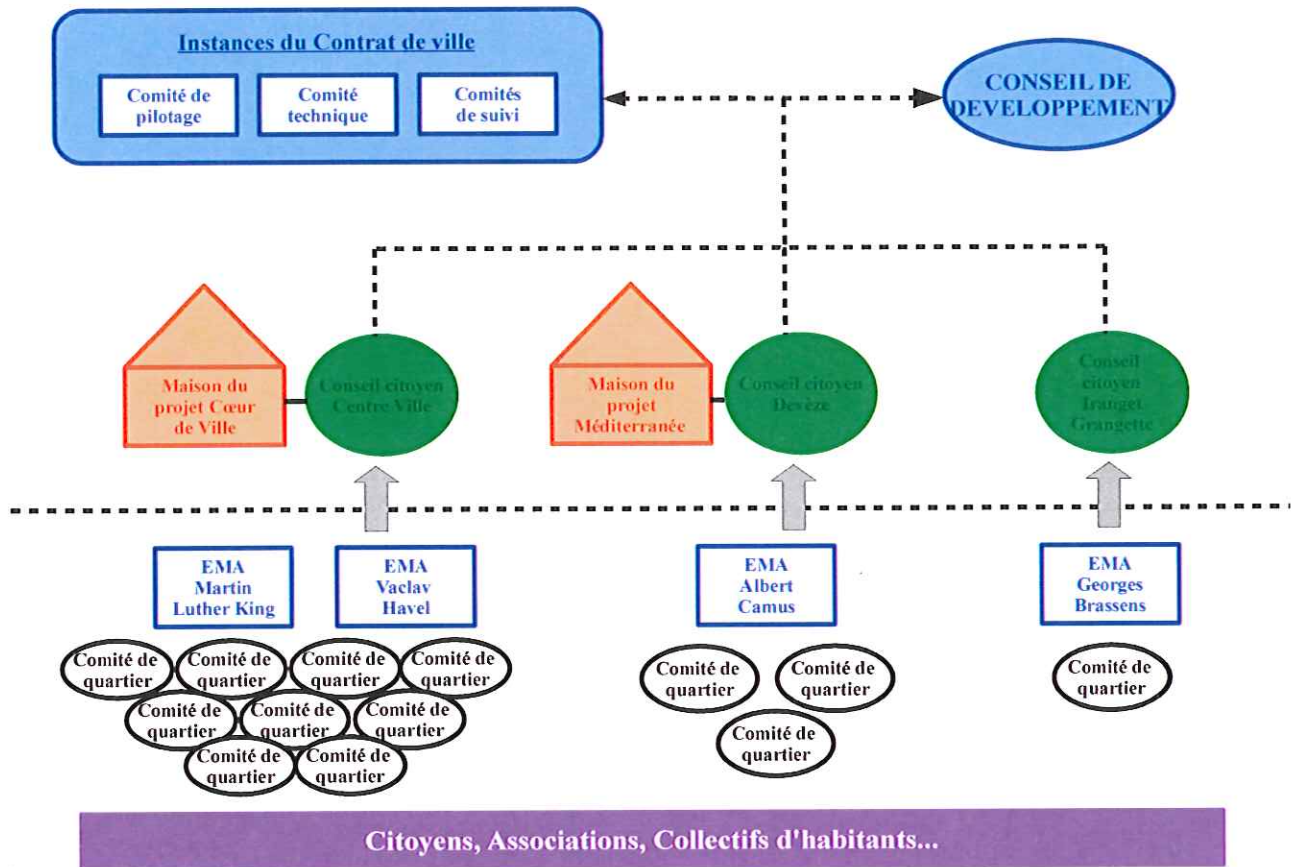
Instances du Contrat de ville

Comité de pilotage

Comité technique

Comités de suivi

CONSEIL DE DEVELOPPEMENT

Maison du projet Cœur de Ville

Conseil citoyen Centre Ville

Maison du projet Méditerranée

Conseil citoyen Devèze

Conseil citoyen Iranget Grangette

EMA Martin Luther King

EMA Vaclav Havel

EMA Albert Camus

EMA Georges Brassens

Comité de quartier

Comité de quartier

Comité de quartier

Comité de quartier

Comité de quartier

Comité de quartier

Comité de quartier

Comité de quartier

Comité de quartier

Comité de quartier

Comité de quartier

Comité de quartier

Comité de quartier

Citoyens, Associations, Collectifs d'habitants...